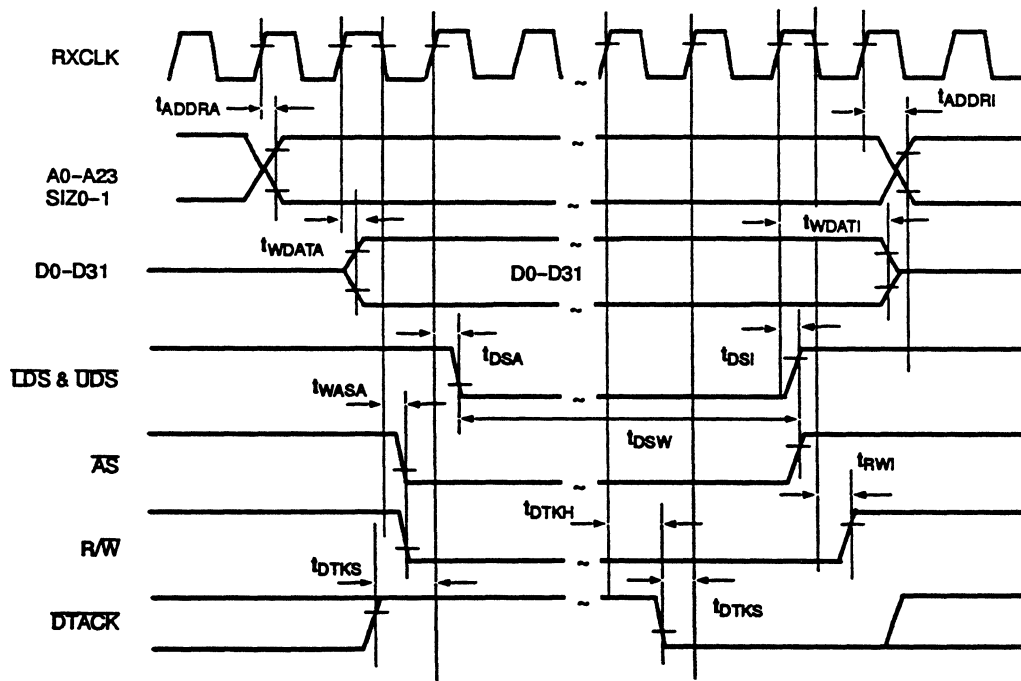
RXCLK

$t_{ADDRA}$

$t_{ADDRI}$

A0–A23
SIZ0–1

$t_{WDATA}$

$t_{WDATI}$

D0–D31

D0–D31

$t_{DSA}$

$t_{DSI}$

$\overline{LDS}$ & $\overline{UDS}$

$t_{WASA}$

$t_{DSW}$

$\overline{AS}$

$t_{RWI}$

$t_{DTKH}$

R/$\overline{W}$

$t_{DTKS}$

$t_{DTKS}$

$\overline{DTACK}$